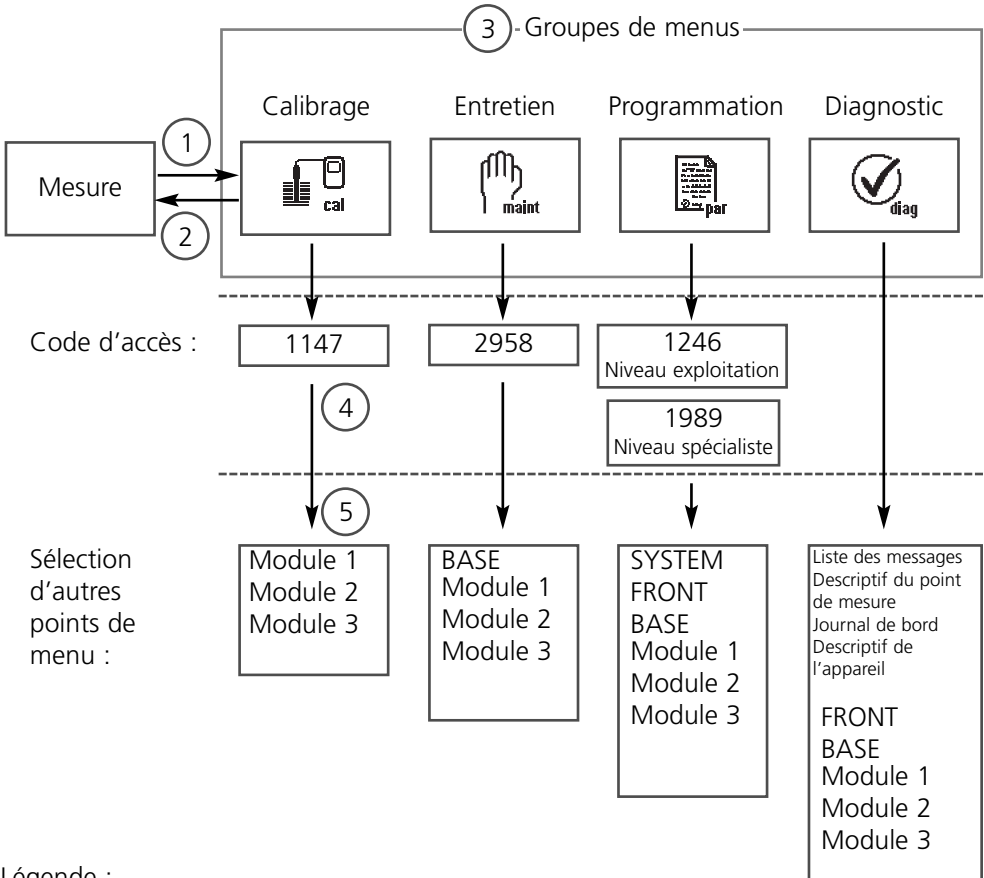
3 Groupes de menus

Calibrage

Entretien

Programmation

Diagnostic

1

Mesure

2

cal

maint

par

diag

Code d'accès :

1147

2958

1246
Niveau exploitation

4

1989
Niveau spécialiste

5

Sélection d'autres points de menu :

Module 1
Module 2
Module 3

BASE
Module 1
Module 2
Module 3

SYSTEM
FRONT
BASE
Module 1
Module 2
Module 3

Liste des messages
Descriptif du point de mesure
Journal de bord
Descriptif de l'appareil

FRONT
BASE
Module 1
Module 2
Module 3

Légende :